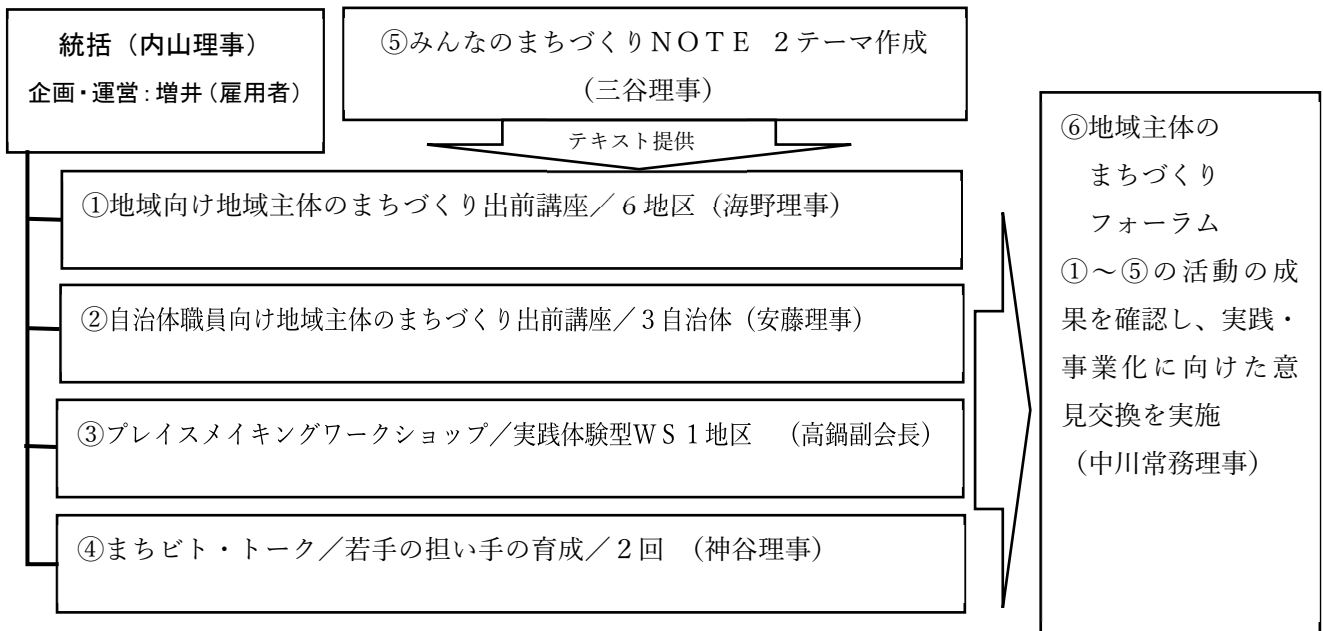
統括（内山理事）
企画・運営：増井（雇用者）

⑤みんなのまちづくりＮＯＴＥ　２テーマ作成
（三谷理事）

テキスト提供

①地域向け地域主体のまちづくり出前講座／６地区（海野理事）

②自治体職員向け地域主体のまちづくり出前講座／３自治体（安藤理事）

③プレイスメイキングワークショップ／実践体験型ＷＳ１地区　（高鍋副会長）

④まちビト・トーク／若手の担い手の育成／２回　（神谷理事）

⑥地域主体の
まちづくり
フォーラム
①～⑤の活動の成果を確認し、実践・事業化に向けた意見交換を実施
（中川常務理事）